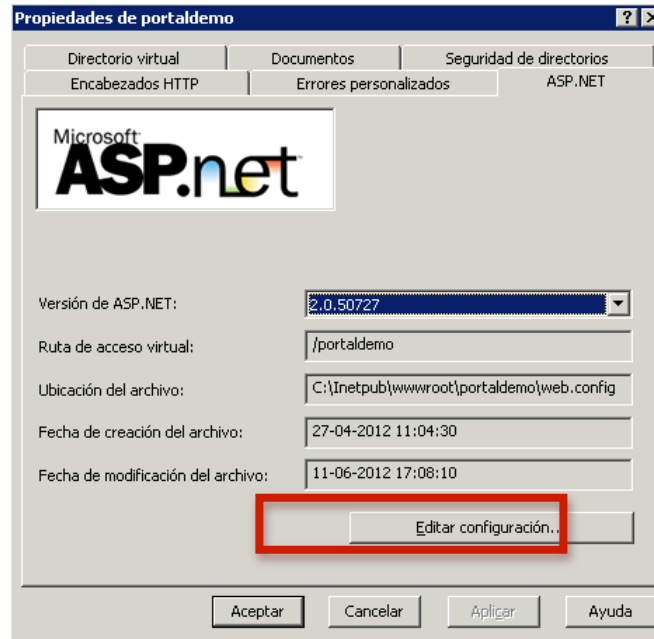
Propiedades de portaldemo

?

Directorio virtual | Documentos | Seguridad de directorios
Encabezados HTTP | Errores personalizados | ASP.NET

Microsoft ASP.net

Versión de ASP.NET: 2.0.50727

Ruta de acceso virtual: /portaldemo

Ubicación del archivo: C:\Inetpub\wwwroot\portaldemo\web.config

Fecha de creación del archivo: 27-04-2012 11:04:30

Fecha de modificación del archivo: 11-06-2012 17:08:10

Editar configuración...

Aceptar | Cancelar | Aplicar | Ayuda